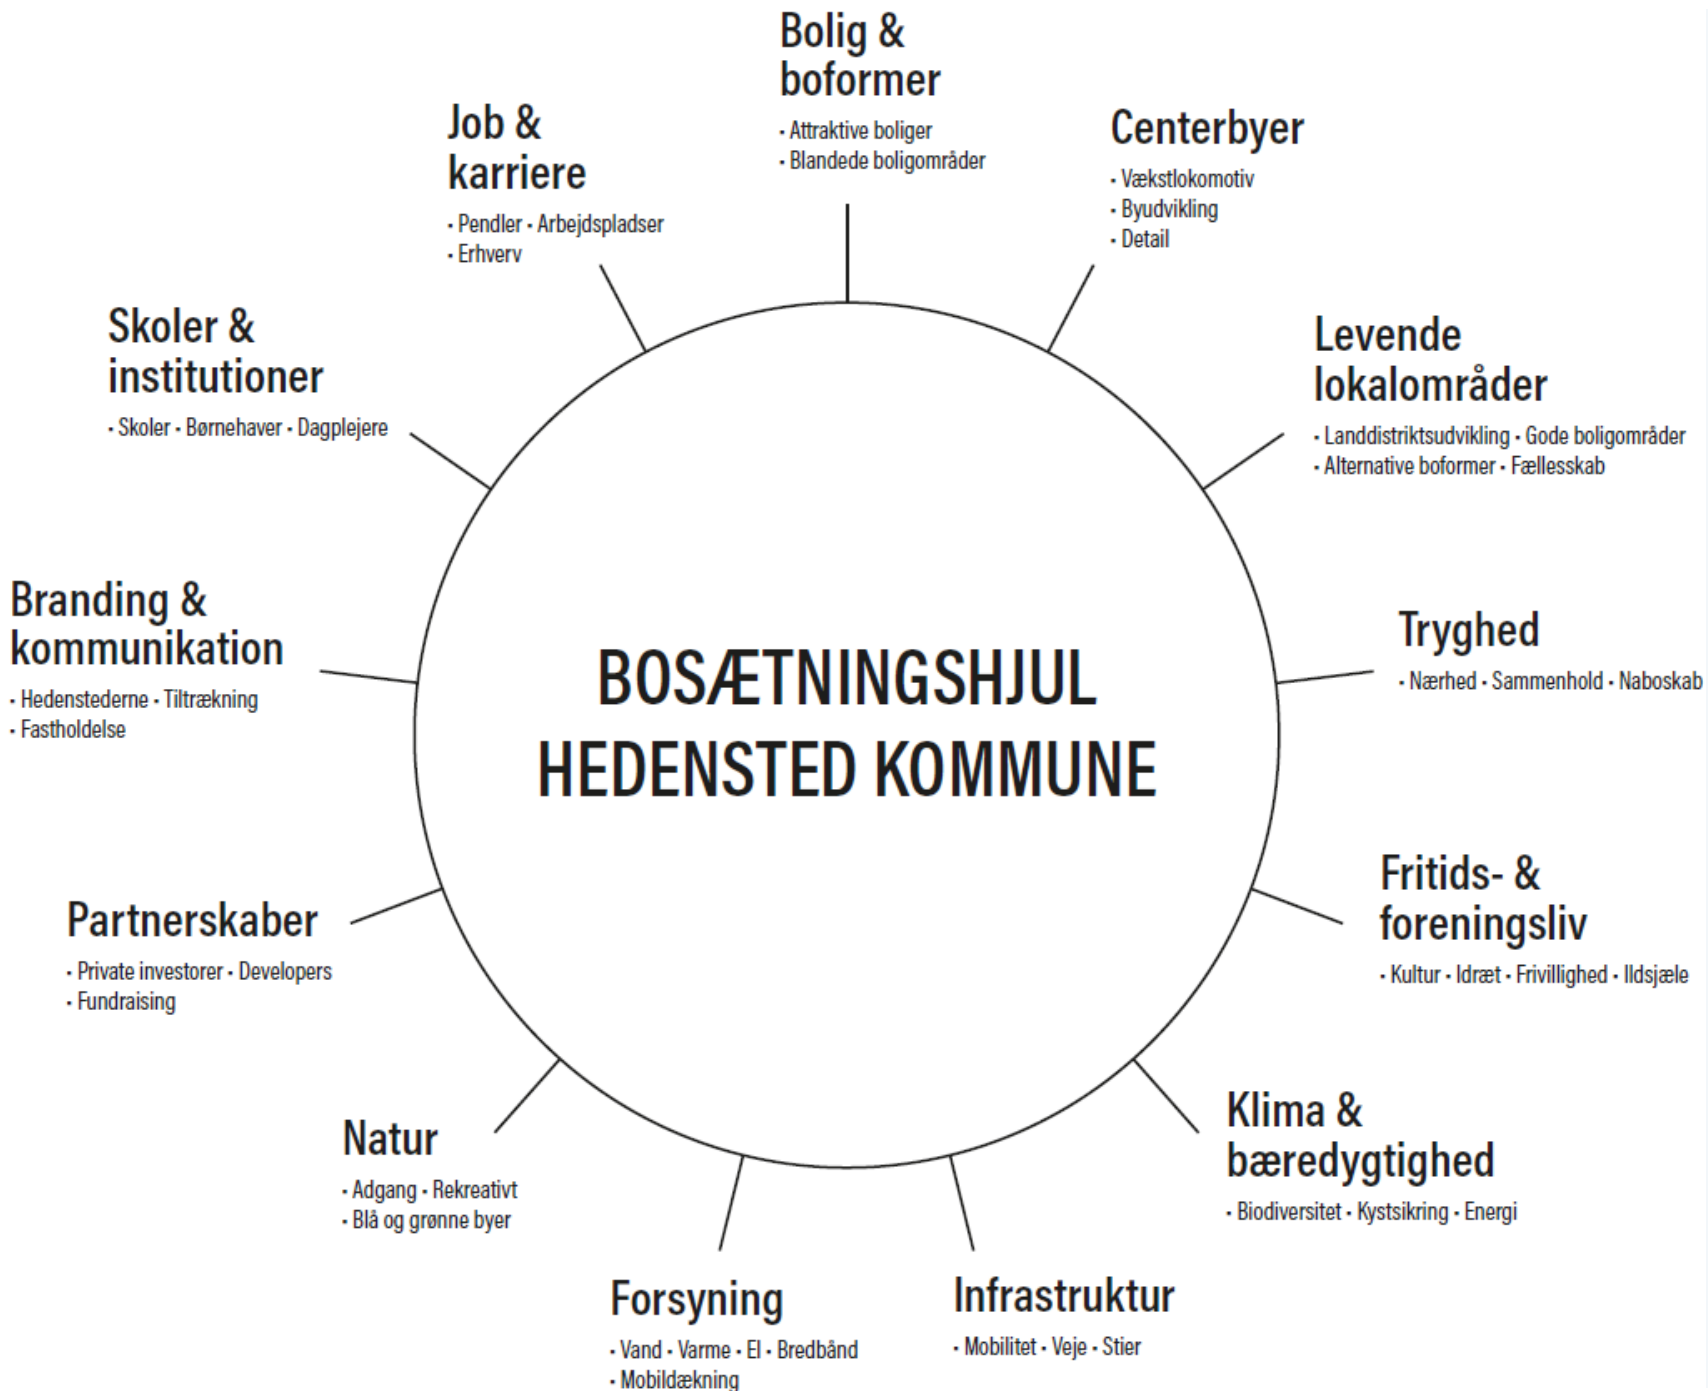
Bolig & boformer
· Attraktive boliger
· Blandede boligområder

Centerbyer
· Vækstlokomotiv
· Byudvikling
· Detail

Levende lokalområder
· Landdistriktsudvikling · Gode boligområder
· Alternative boformer · Fællesskab

Tryghed
· Nærhed · Sammenhold · Naboskab

Fritids- & foreningsliv
· Kultur · Idræt · Frivillighed · Ildsjæle

Klima & bæredygtighed
· Biodiversitet · Kystsikring · Energi

Infrastruktur
· Mobilitet · Veje · Stier

Forsyning
· Vand · Varme · El · Bredbånd
· Mobildækning

Natur
· Adgang · Rekreativt
· Blå og grønne byer

Partnerskaber
· Private investorer · Developers
· Fundraising

Branding & kommunikation
· Hedenstederne · Tiltrækning
· Fastholdelse

Skoler & institutioner
· Skoler · Børnehaver · Dagplejere

Job & karriere
· Pendler · Arbejdspladser
· Erhverv

BOSÆTNINGSHJUL
HEDENSTED KOMMUNE